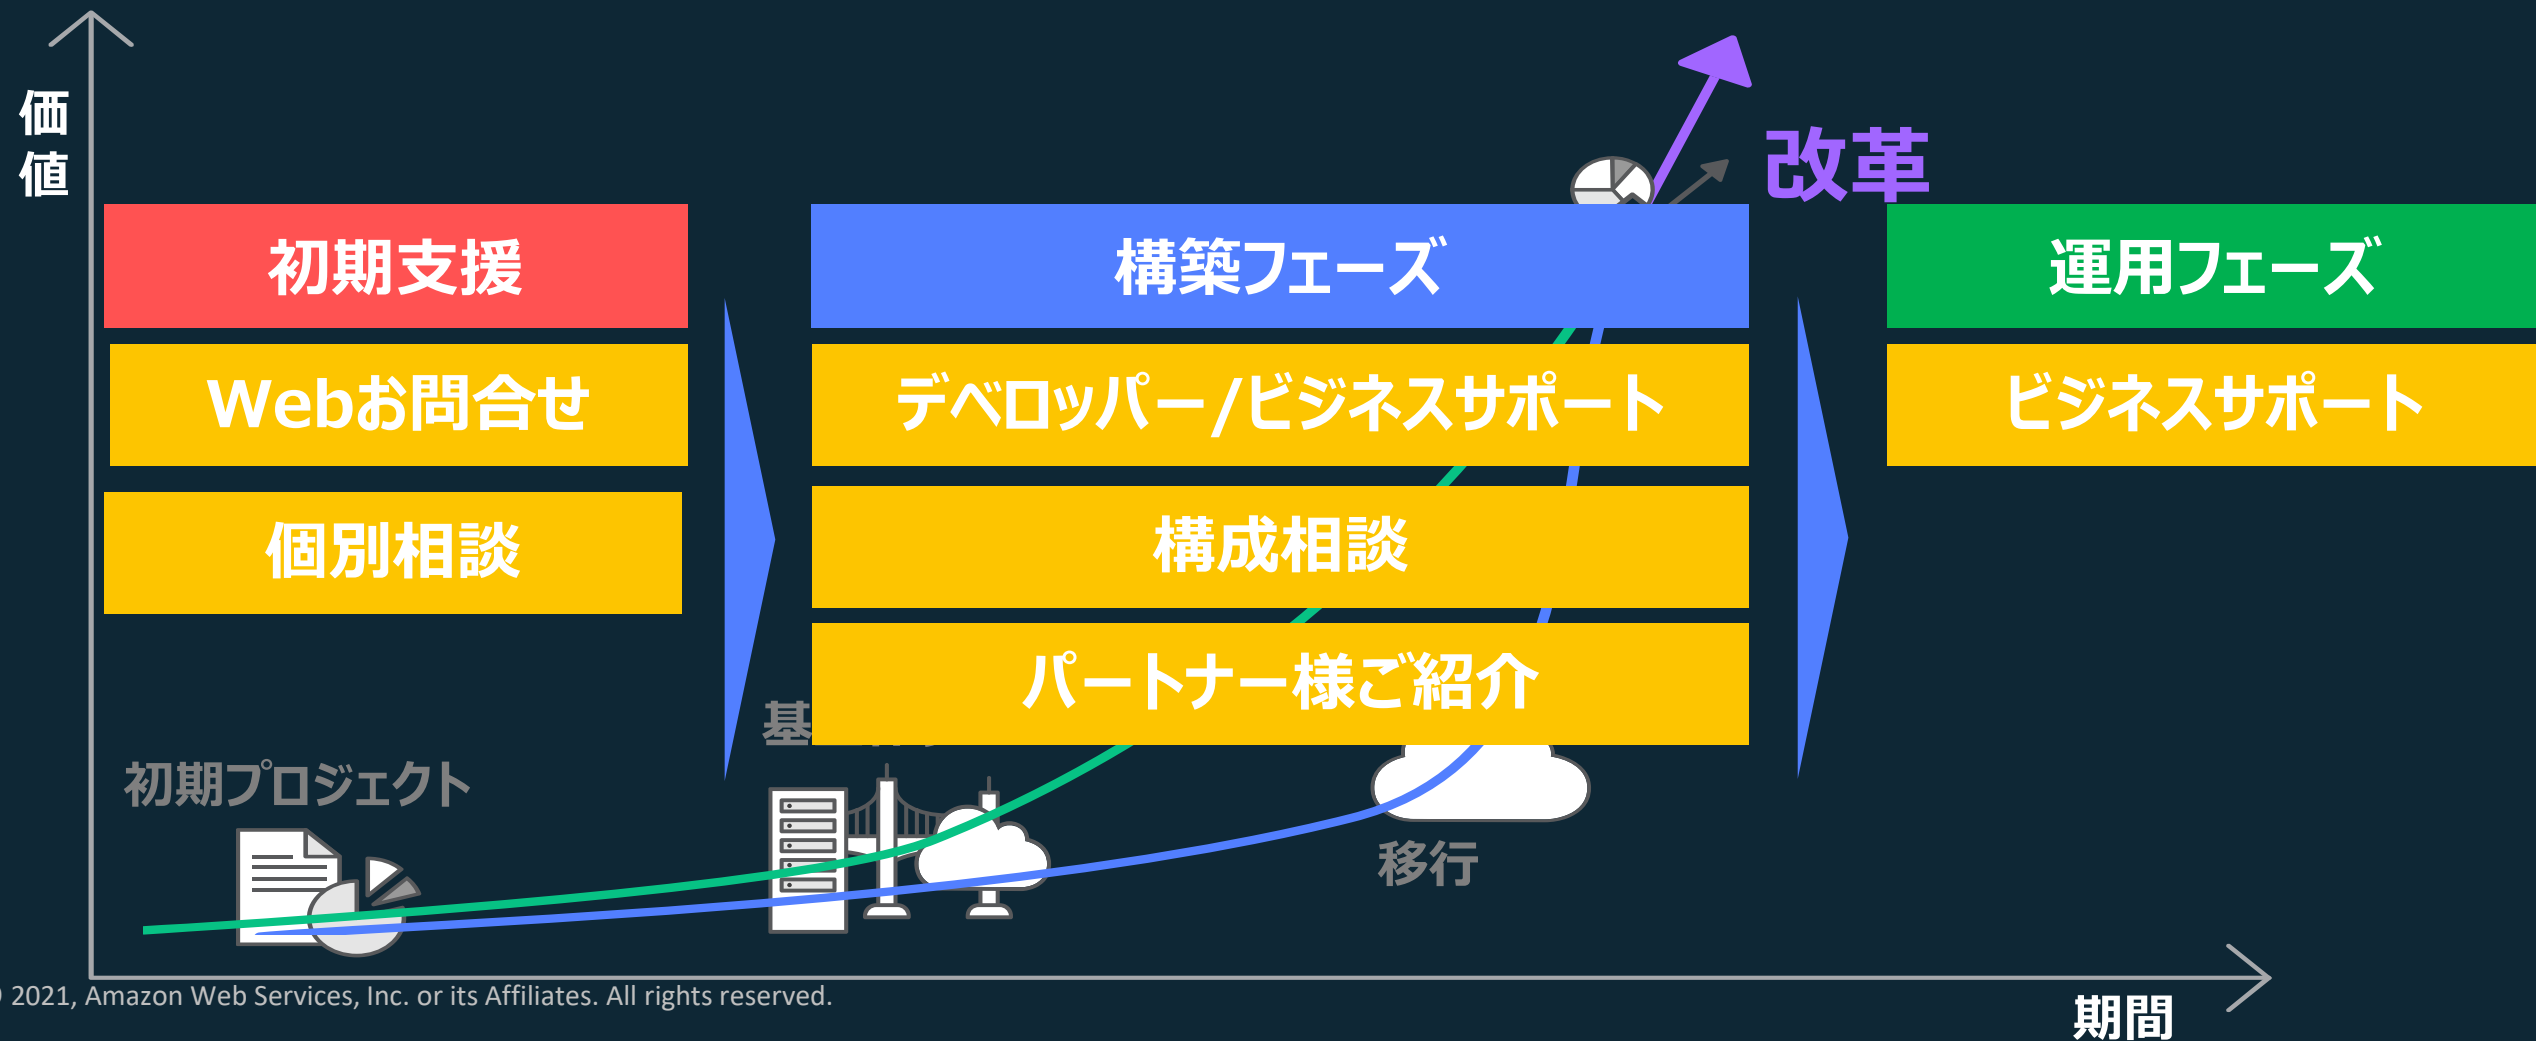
価値

改革

初期支援

Webお問合せ

個別相談

構築フェーズ

デベロッパー/ビジネスサポート

構成相談

パートナー様ご紹介

運用フェーズ

ビジネスサポート

基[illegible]

初期プロジェクト

移行

2021, Amazon Web Services, Inc. or its Affiliates. All rights reserved.

期間